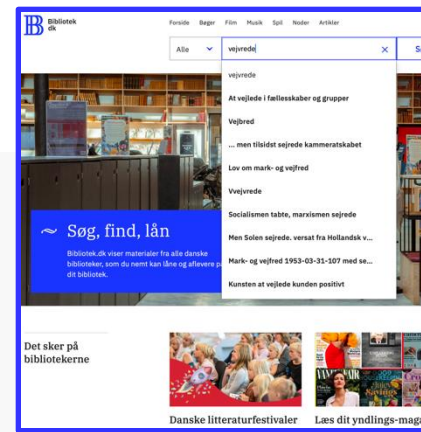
Bibliotek dk

Forside Bøger Film Musik Spil Noder Artikler

Alle

vejvrede

×

S

vejvrede

At vejlede i fællesskaber og grupper

Vejbred

... men tilsidst sejrede kammeratskabet

Lov om mark- og vejfred

Vvejvrede

Socialismen tabte, marxismen sejrede

Men Solen sejrede. versat fra Hollandsk v...

Mark- og vejfred 1953-03-31-107 med se...

Kunsten at vejlede kunden positivt

Søg, find, lån

Bibliotek.dk viser materialer fra alle danske biblioteker, som du nemt kan låne og afhente på dit bibliotek.

Det sker på bibliotekerne

Danske litteraturfestivaler

Læs dit yndlings-maga